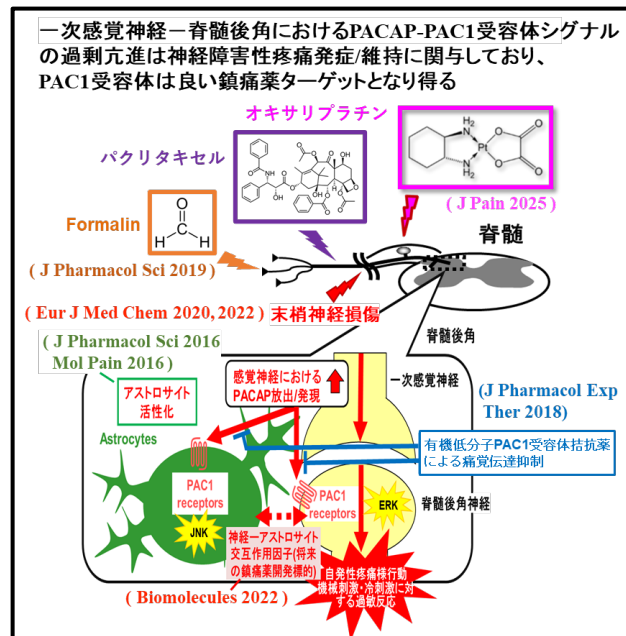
一次感覚神経－脊髄後角におけるPACAP-PAC1受容体シグナルの過剰亢進は神経障害性疼痛発症/維持に関与しており、PAC1受容体は良い鎮痛薬ターゲットとなり得る

オキサリプラチン

パクリタキセル

Formalin

( J Pain 2025 )

脊髄

( J Pharmacol Sci 2019 )

( Eur J Med Chem 2020, 2022 )

末梢神経損傷

( J Pharmacol Sci 2016 Mol Pain 2016 )

脊髄後角

アストロサイト活性化

感覚神経におけるPACAP放出/発現

一次感覚神経

( J Pharmacol Exp Ther 2018 )

Astrocytes

有機低分子PAC1受容体拮抗薬による痛覚伝達抑制

PAC1 receptors

PAC1 receptors

ERK

脊髄後角神経

JNK

神経－アストロサイト交互作用因子(将来の鎮痛薬開発標的)

自発性疼痛様行動 機械刺激・冷刺激に対する過敏反応

( Biomolecules 2022 )